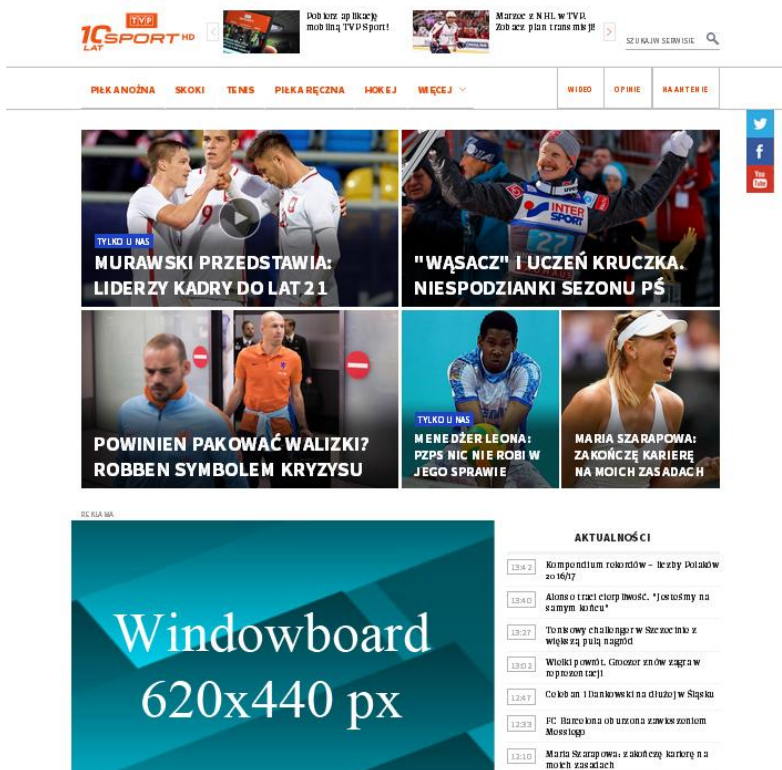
10 LAT TVP SPORT HD

Pobierz aplikację mobilną TVP Sport!

Marzec z NHL w TVP. Zobacz plan transmisji!

SZUKAJ W SERWISIE

PIŁKA NOŻNA SKOKI TENIS PIŁKA RĘCZNA HOKEJ WIĘCEJ

WIDEO OPINIE NA ANTENIE

TYLKO U NAS
MURAWSKI PRZEDSTAWIA: LIDERZY KADRY DO LAT 21

"WĄSACZ" I UCZEŃ KRUCZKA. NIESPODZIANKI SEZONU PŚ

POWINIEN PAKOWAĆ WALIZKI? ROBBEN SYMBOLEM KRYZYSU

TYLKO U NAS
MENEDŻER LEONA: PZPS NIC NIE ROBI W JEGO SPRAWIE

MARIA SZARAPOWA: ZAKOŃCZĘ KARIERĘ NA MOICH ZASADACH

REKLAMA

Windowboard
620x440 px

AKTUALNOŚCI

13:42 Kompendium rekordów – liczby Polaków 2016/17

13:40 Alonso traci cierpliwość. "Jesteśmy na samym końcu"

13:27 Tenisowy challenger w Szczecinie z większą pulą nagród

13:02 Wielki powrót. Grosicki znów zagra w reprezentacji

12:47 Cebban i Dankowski na dłużej w Śląsku

12:33 FC Barcelona oburzona zawieszeniem Messiego

12:10 Maria Szarapowa: zakończę karierę na moich zasadach